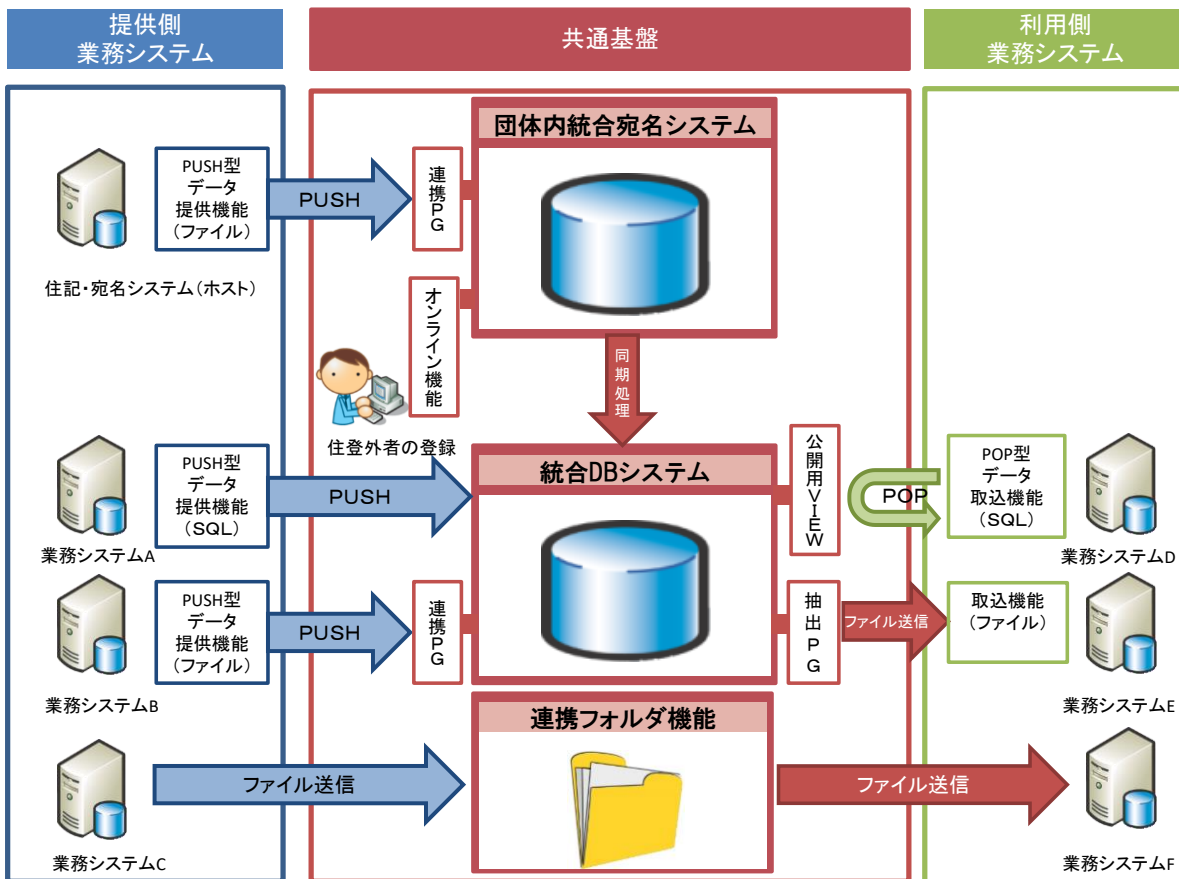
提供側
業務システム

共通基盤

利用側
業務システム

団体内統合宛名システム

PUSH型
データ
提供機能
（ファイル）

PUSH

連携PG

住記・宛名システム（ホスト）

オンライン機能

同期処理

住登外者の登録

統合DBシステム

PUSH型
データ
提供機能
（SQL）

PUSH

公開用VIEW

POP

POP型
データ
取込機能
（SQL）

業務システムA

業務システムD

PUSH型
データ
提供機能
（ファイル）

PUSH

連携PG

抽出PG

ファイル送信

取込機能
（ファイル）

業務システムB

業務システムE

連携フォルダ機能

ファイル送信

ファイル送信

業務システムC

業務システムF